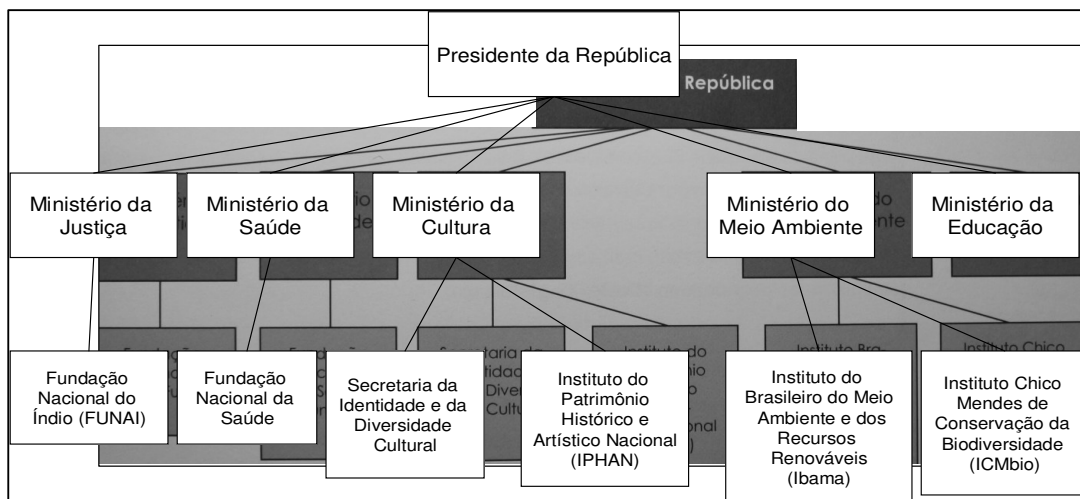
Presidente da República

República

Ministério da Justiça

Ministério da Saúde

Ministério da Cultura

Ministério do Meio Ambiente

Ministério da Educação

Fundação Nacional do Índio (FUNAI)

Fundação Nacional da Saúde

Secretaria da Identidade e da Diversidade Cultural

Instituto do Patrimônio Histórico e Artístico Nacional (IPHAN)

Instituto do Brasileiro do Meio Ambiente e dos Recursos Renováveis (Ibama)

Instituto Chico Mendes de Conservação da Biodiversidade (ICMbio)